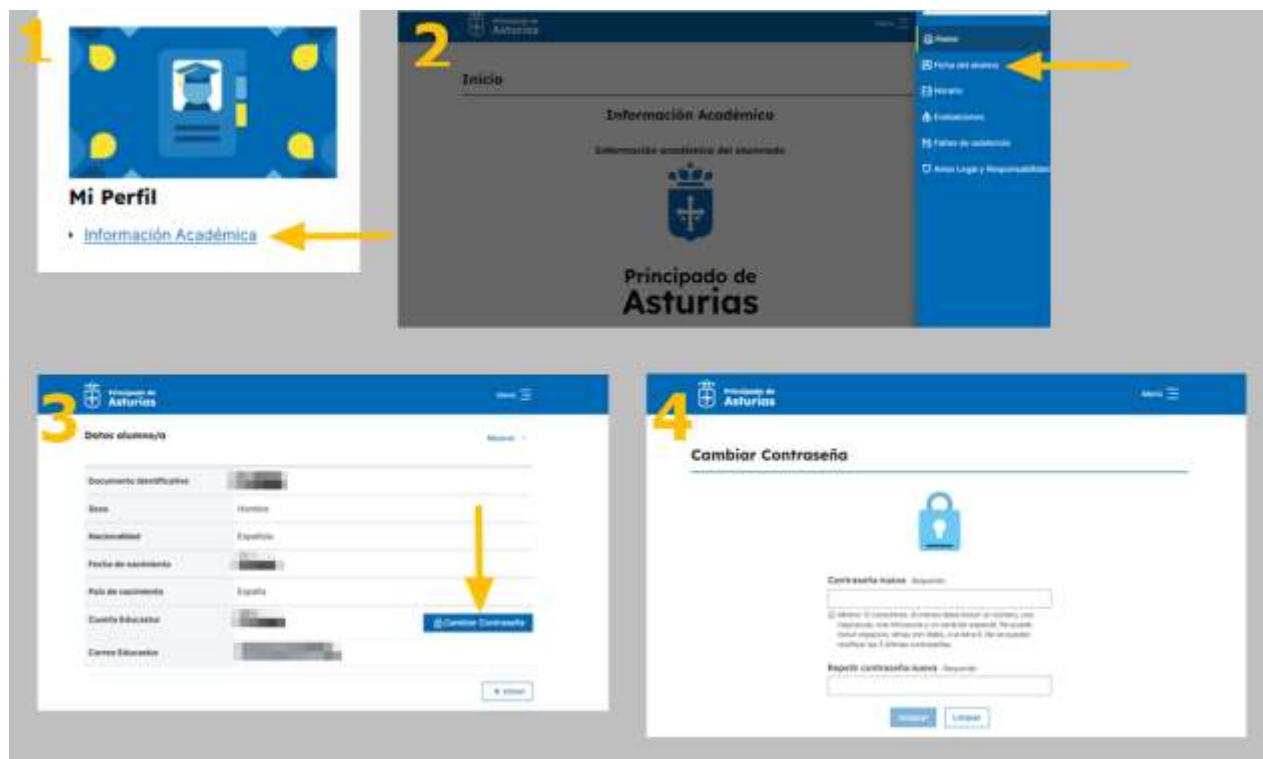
1

Mi Perfil

• Información Académica

2

Principado de Asturias

Menú

Inicio

Información Académica

Información académica del alumnado

Principado de Asturias

Home

Ficha del alumno

Horario

Evaluaciones

Faltas de asistencia

Aviso Legal y Responsabilidad

3

Principado de Asturias

Menú

Datos alumno/a

Mostrar

| Documento identificativo | |
|---|---|
| Sexo | Hombre |
| Nacionalidad | Española |
| Fecha de nacimiento | |
| País de nacimiento | España |
| Cuenta Educastur | |
| Correo Educastur | |

Cambiar Contraseña

Volver

4

Principado de Asturias

Menú

Cambiar Contraseña

Contraseña nueva Requerido

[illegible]

Repetir contraseña nueva Requerido

Cambiar

Limpiar